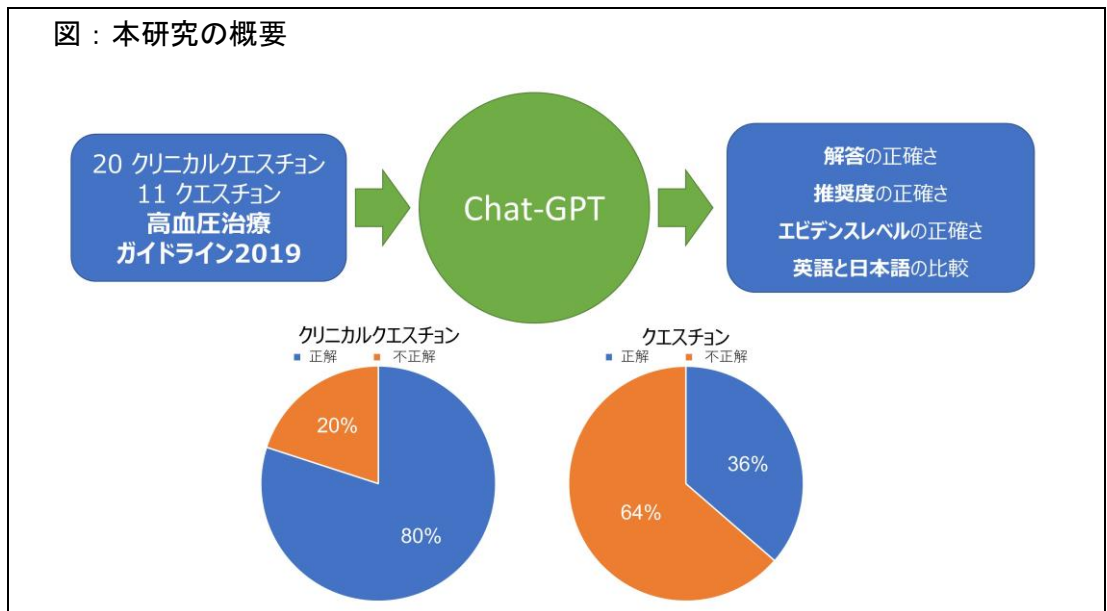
図：本研究の概要

20 クリニカルクエスチョン
11 クエスチョン
高血圧治療
ガイドライン2019

Chat-GPT

解答の正確さ
推奨度の正確さ
エビデンスレベルの正確さ
英語と日本語の比較

クリニカルクエスチョン
正解 不正解
20%
80%

クエスチョン
正解 不正解
36%
64%